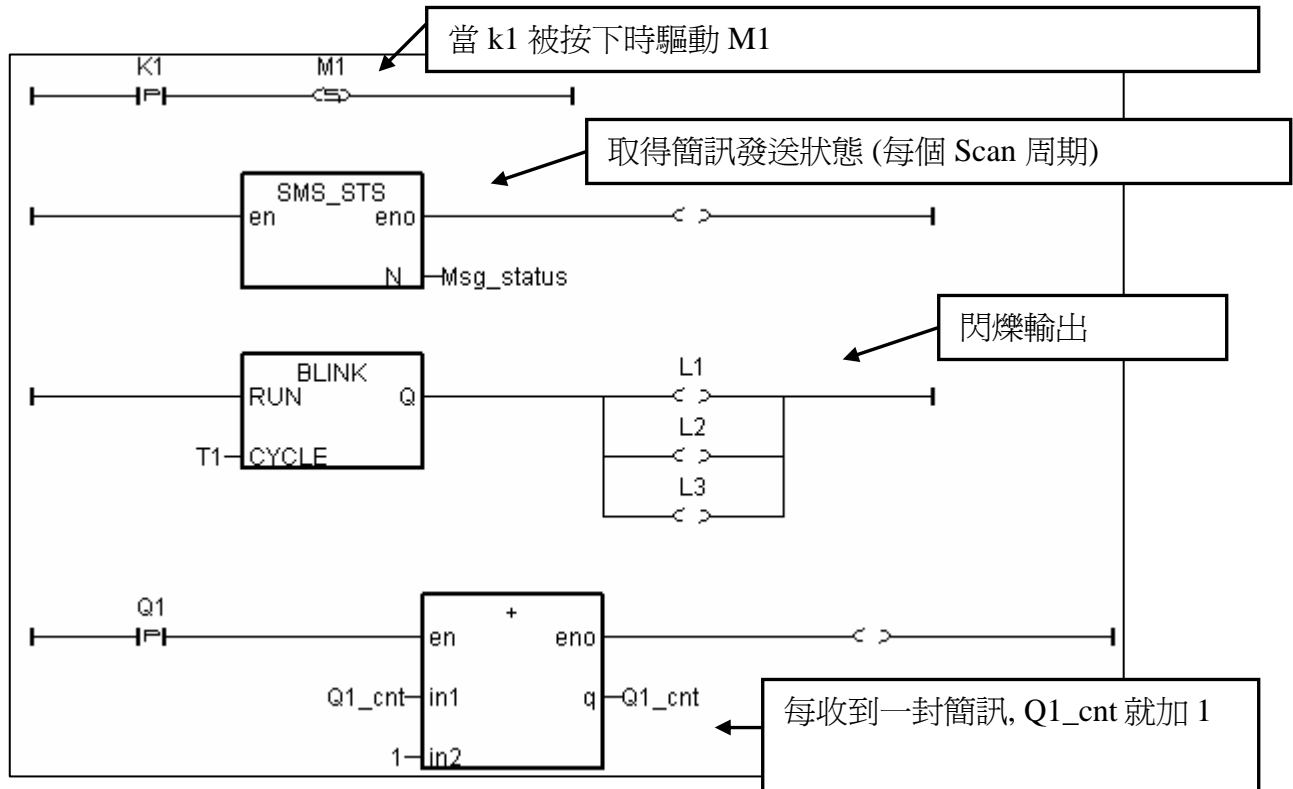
當 k1 被按下時驅動 M1

K1
P
M1
S

取得簡訊發送狀態 (每個 Scan 周期)

SMS_STS
en
eno
N
Msg_status

閃爍輸出

BLINK
RUN
Q
T1
CYCLE
L1
L2
L3

Q1
P
+
en
eno
Q1_cnt
in1
q
Q1_cnt
1
in2

每收到一封簡訊, Q1_cnt 就加 1